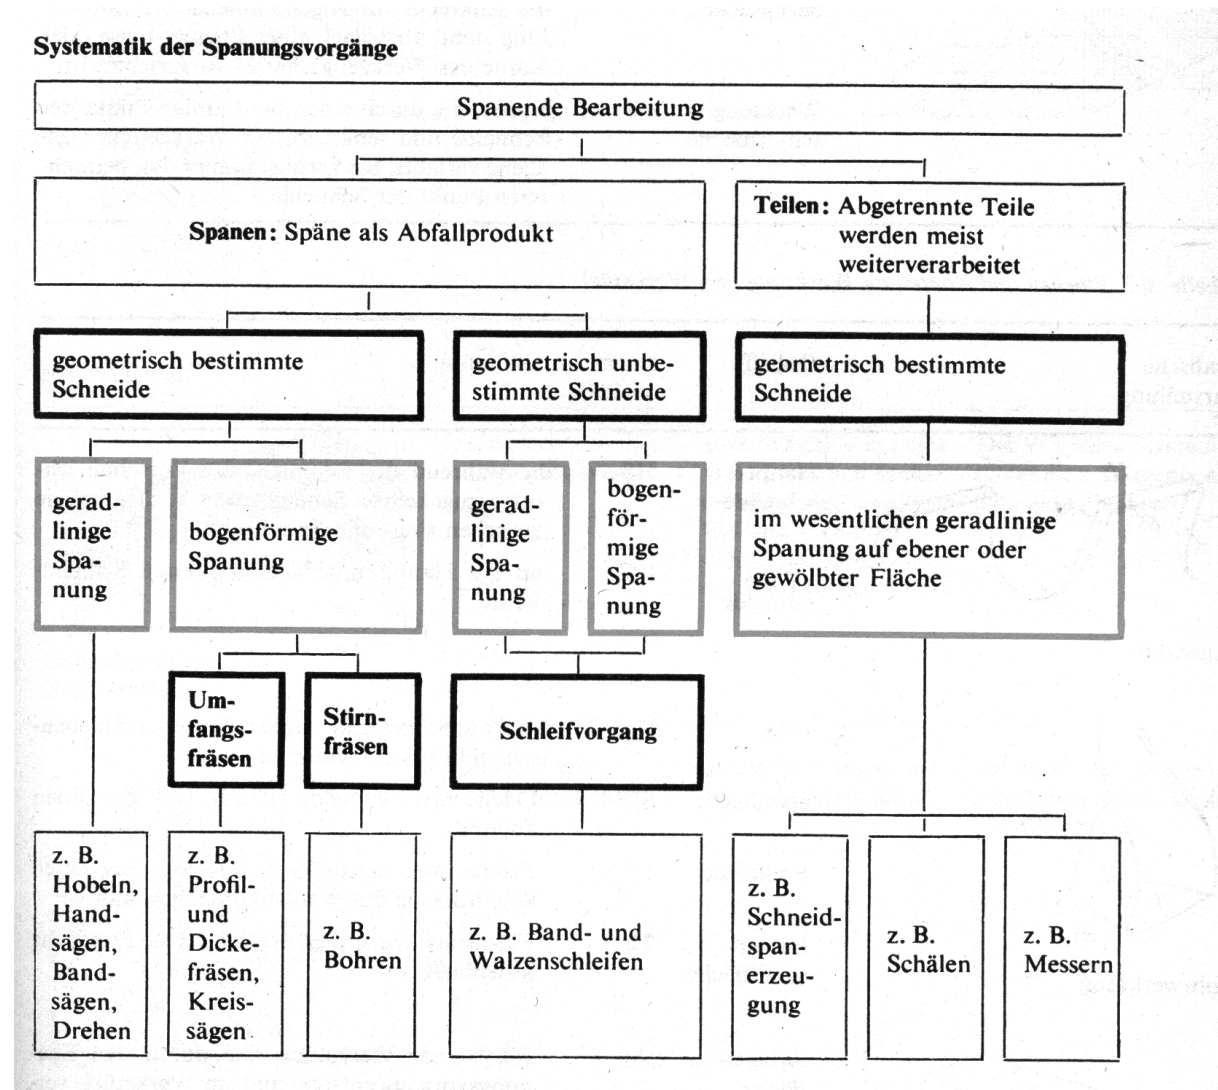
**Systematik der Spanungsvorgänge**

Spanende Bearbeitung

**Spanen:** Späne als Abfallprodukt

**Teilen:** Abgetrennte Teile werden meist weiterverarbeitet

geometrisch bestimmte Schneide

geometrisch unbestimmte Schneide

geometrisch bestimmte Schneide

geradlinige Spanung

bogenförmige Spanung

geradlinige Spanung

bogenförmige Spanung

im wesentlichen geradlinige Spanung auf ebener oder gewölbter Fläche

**Umfangsfräsen**

**Stirnfräsen**

**Schleifvorgang**

z. B. Hobeln, Handsägen, Bandsägen, Drehen

z. B. Profil- und Dickefräsen, Kreissägen

z. B. Bohren

z. B. Band- und Walzenschleifen

z. B. Schneidspanerzeugung

z. B. Schälen

z. B. Messern